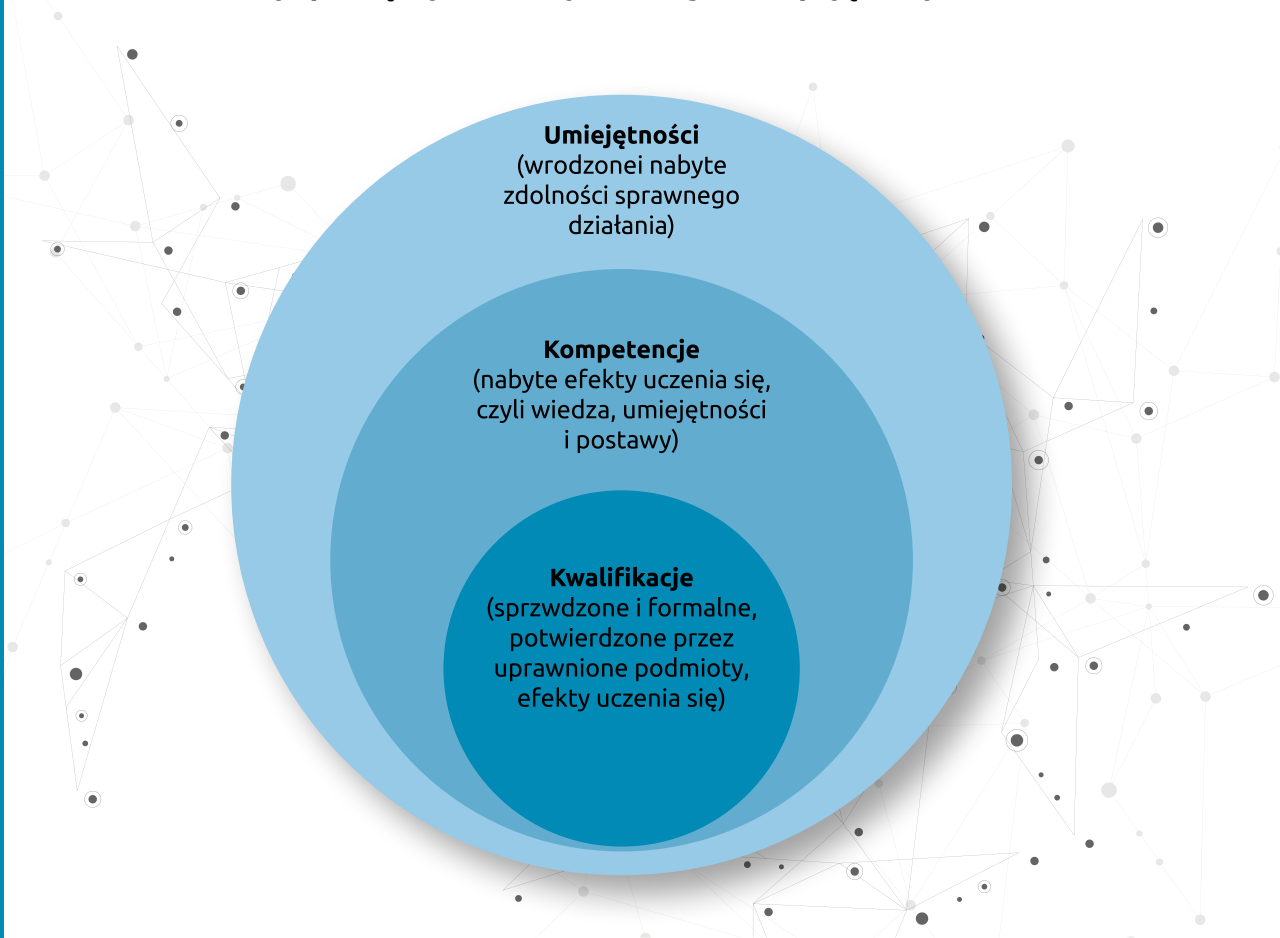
**Umiejętności**
(wrodzonei nabyte zdolności sprawnego działania)

**Kompetencje**
(nabyte efekty uczenia się, czyli wiedza, umiejętności i postawy)

**Kwalifikacje**
(sprzwdzone i formalne, potwierdzone przez uprawnione podmioty, efekty uczenia się)